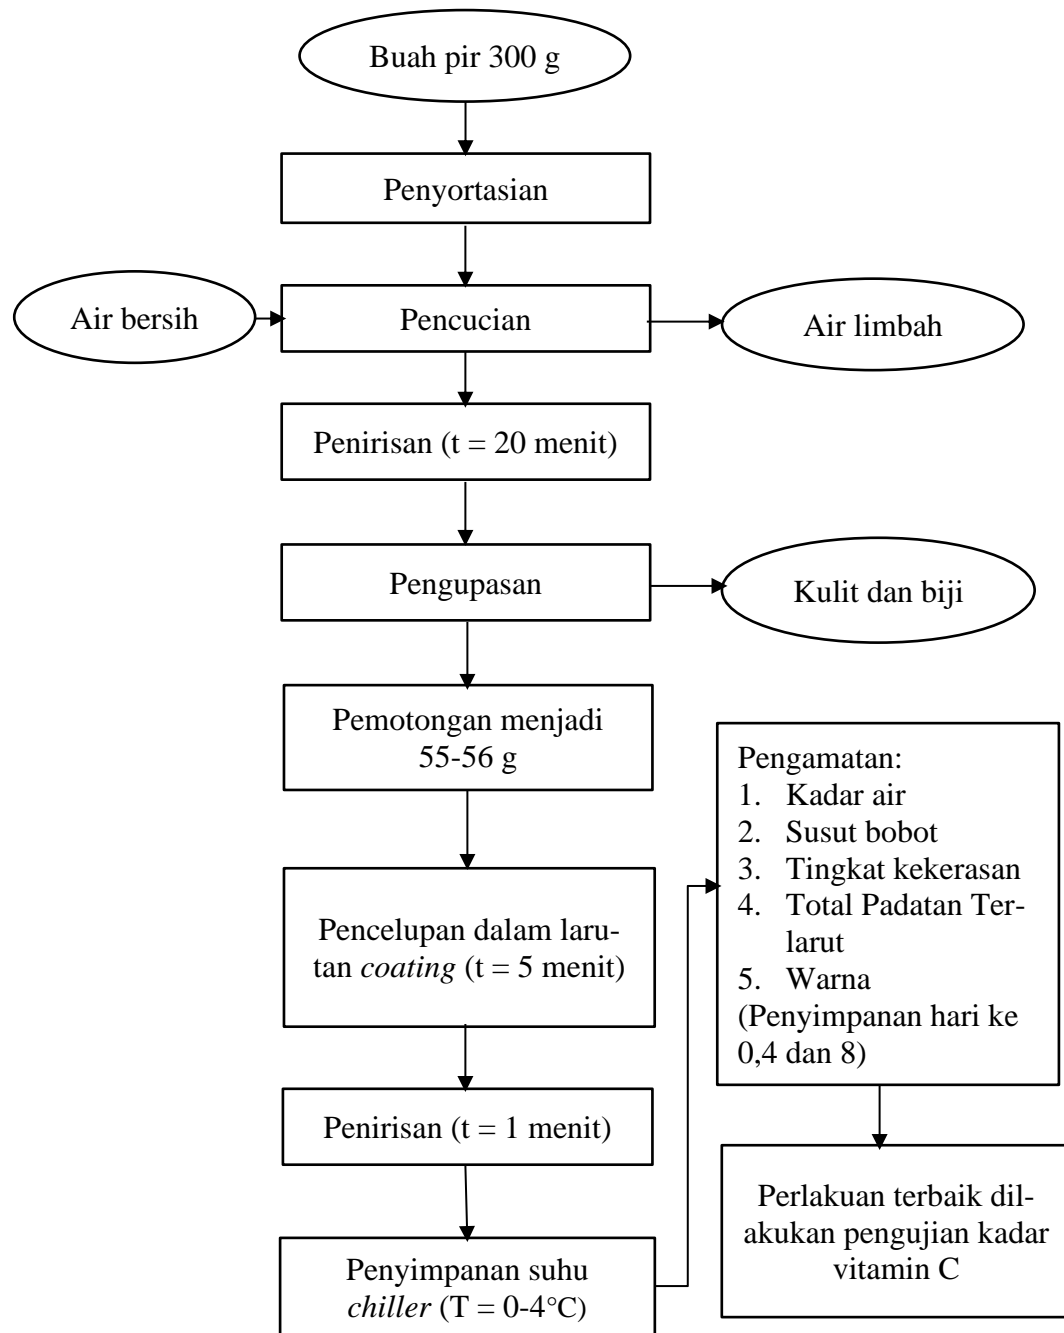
Buah pir 300 g

Penyortasian

Air bersih

Pencucian

Air limbah

Penirisan (t = 20 menit)

Pengupasan

Kulit dan biji

Pemotongan menjadi 55-56 g

Pencelupan dalam larutan *coating* (t = 5 menit)

Penirisan (t = 1 menit)

Penyimpanan suhu *chiller* (T = 0-4°C)

Pengamatan:
1. Kadar air
2. Susut bobot
3. Tingkat kekerasan
4. Total Padatan Terlarut
5. Warna
(Penyimpanan hari ke 0,4 dan 8)

Perlakuan terbaik dilakukan pengujian kadar vitamin C